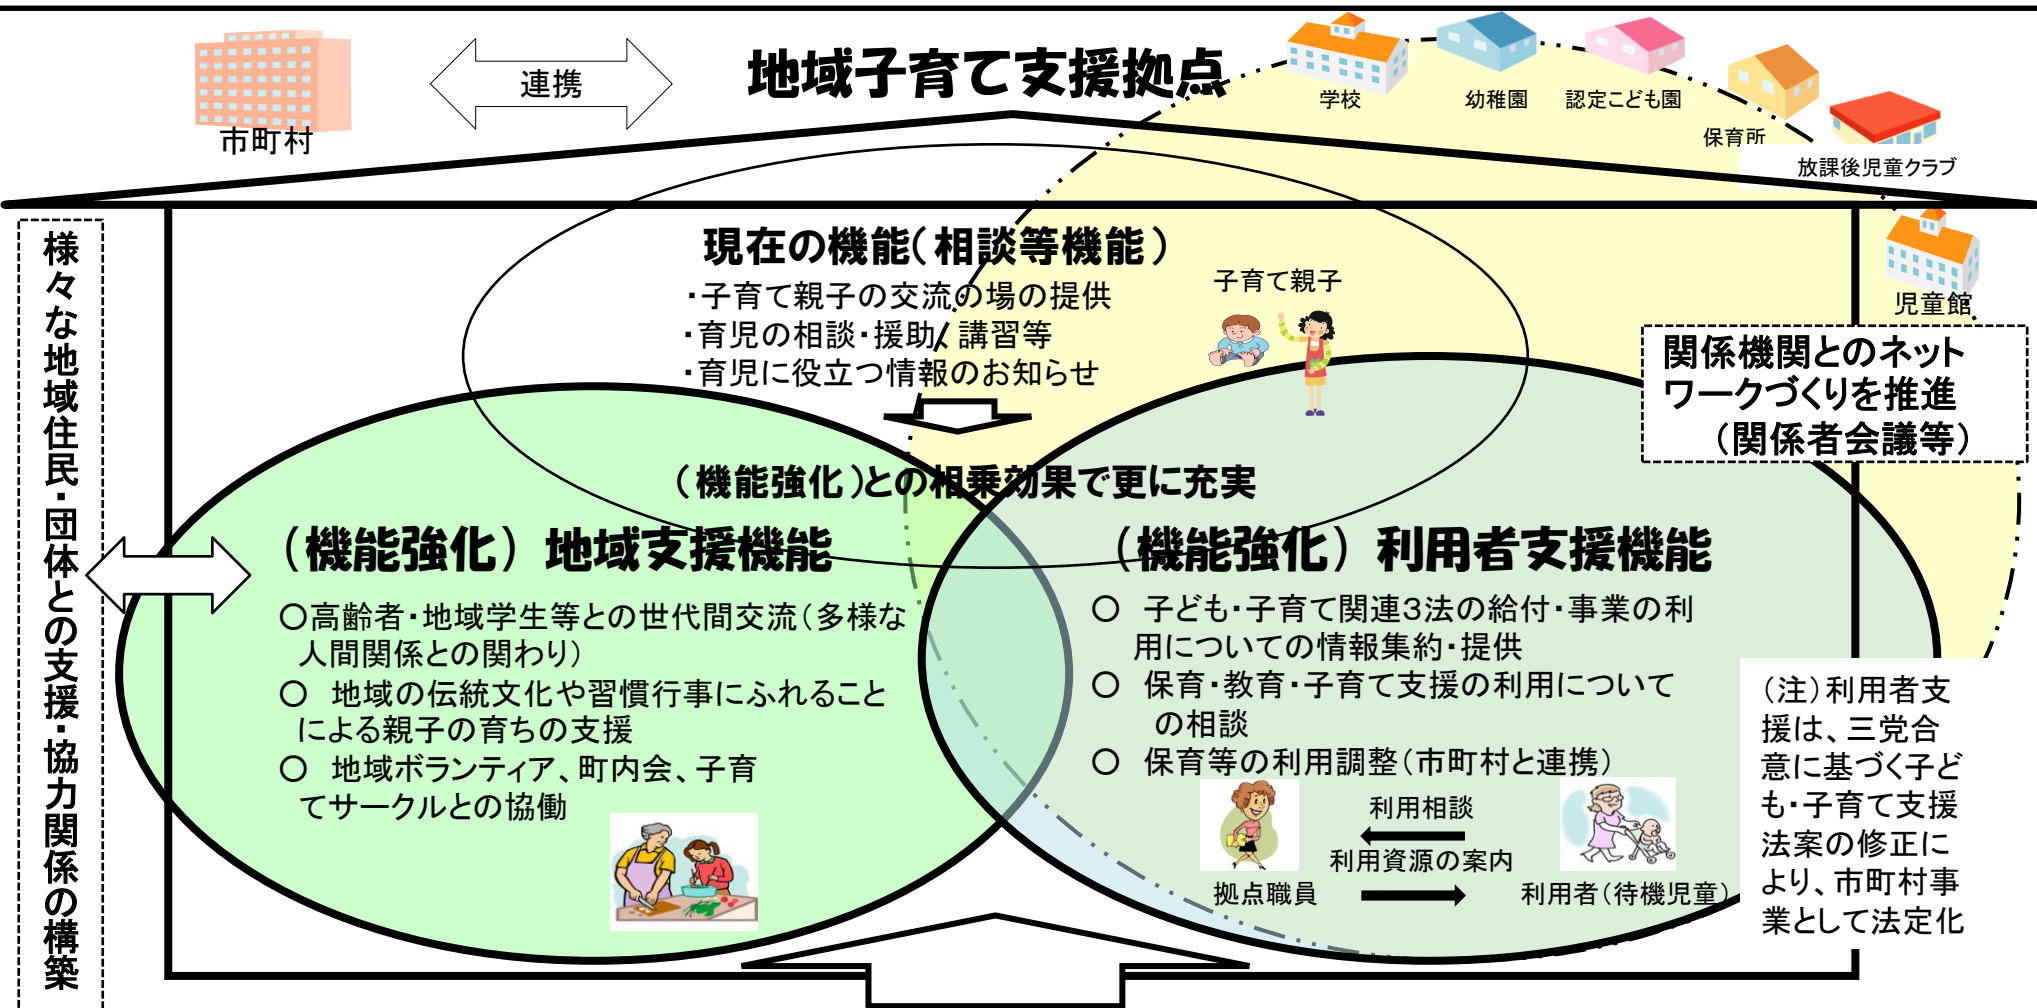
市町村

連携

地域子育て支援拠点

学校

幼稚園

認定こども園

保育所

放課後児童クラブ

児童館

様々な地域住民・団体との支援・協力関係の構築

現在の機能（相談等機能）
・子育て親子の交流の場の提供
・育児の相談・援助、講習等
・育児に役立つ情報のお知らせ

子育て親子

関係機関とのネットワークづくりを推進
（関係者会議等）

（機能強化）との相乗効果で更に充実

（機能強化）地域支援機能

○高齢者・地域学生等との世代間交流（多様な人間関係との関わり）
○ 地域の伝統文化や習慣行事にふれることによる親子の育ちの支援
○ 地域ボランティア、町内会、子育てサークルとの協働

（機能強化）利用者支援機能

○ 子ども・子育て関連3法の給付・事業の利用についての情報集約・提供
○ 保育・教育・子育て支援の利用についての相談
○ 保育等の利用調整（市町村と連携）

利用相談

利用資源の案内

拠点職員

利用者（待機児童）

（注）利用者支援は、三党合意に基づく子ども・子育て支援法案の修正により、市町村事業として法定化